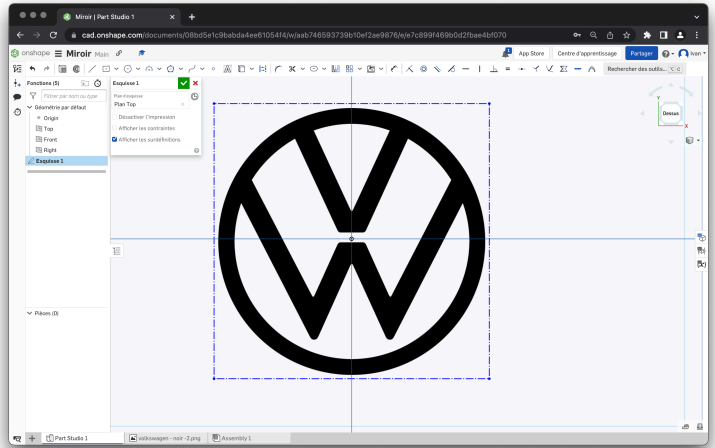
Miroir | Part Studio 1

cad.onshape.com/documents/08bd5e1c9babda4ee61054f4/w/aab746593739b10ef2ae9876/e/e7c899f469b0d2fbae4bf070

onshape Miroir Main

App Store Centre d'apprentissage Partager Ivan

Rechercher des outils... ⌥ C

Fonctions (5)

Filtrer par nom ou type

Géométrie par défaut

Origin

Top

Front

Right

Esquisse 1

Pièces (0)

Esquisse 1

Plan d'esquisse

Plan Top

Désactiver l'impression

Afficher les contraintes

Afficher les surdéfinitions

Dessus

Part Studio 1

volkswagen - noir -2.png

Assembly 1